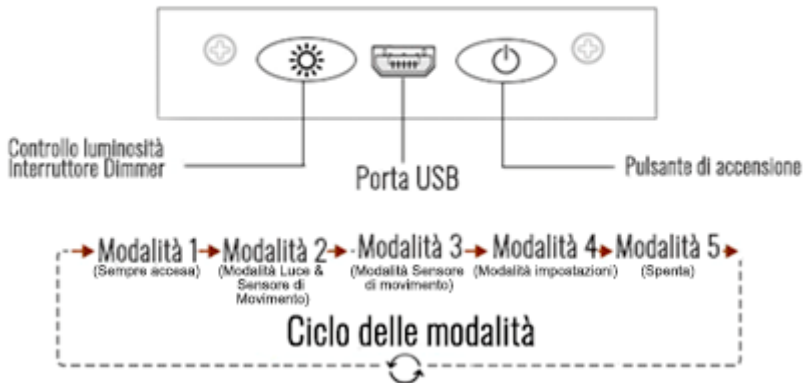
Controllo luminosità
Interruttore Dimmer

Porta USB

Pulsante di accensione

Modalità 1
(Sempre accesa)

Modalità 2
(Modalità Luce & Sensore di Movimento)

Modalità 3
(Modalità Sensore di movimento)

Modalità 4
(Modalità impostazioni)

Modalità 5
(Spenta)

Ciclo delle modalità